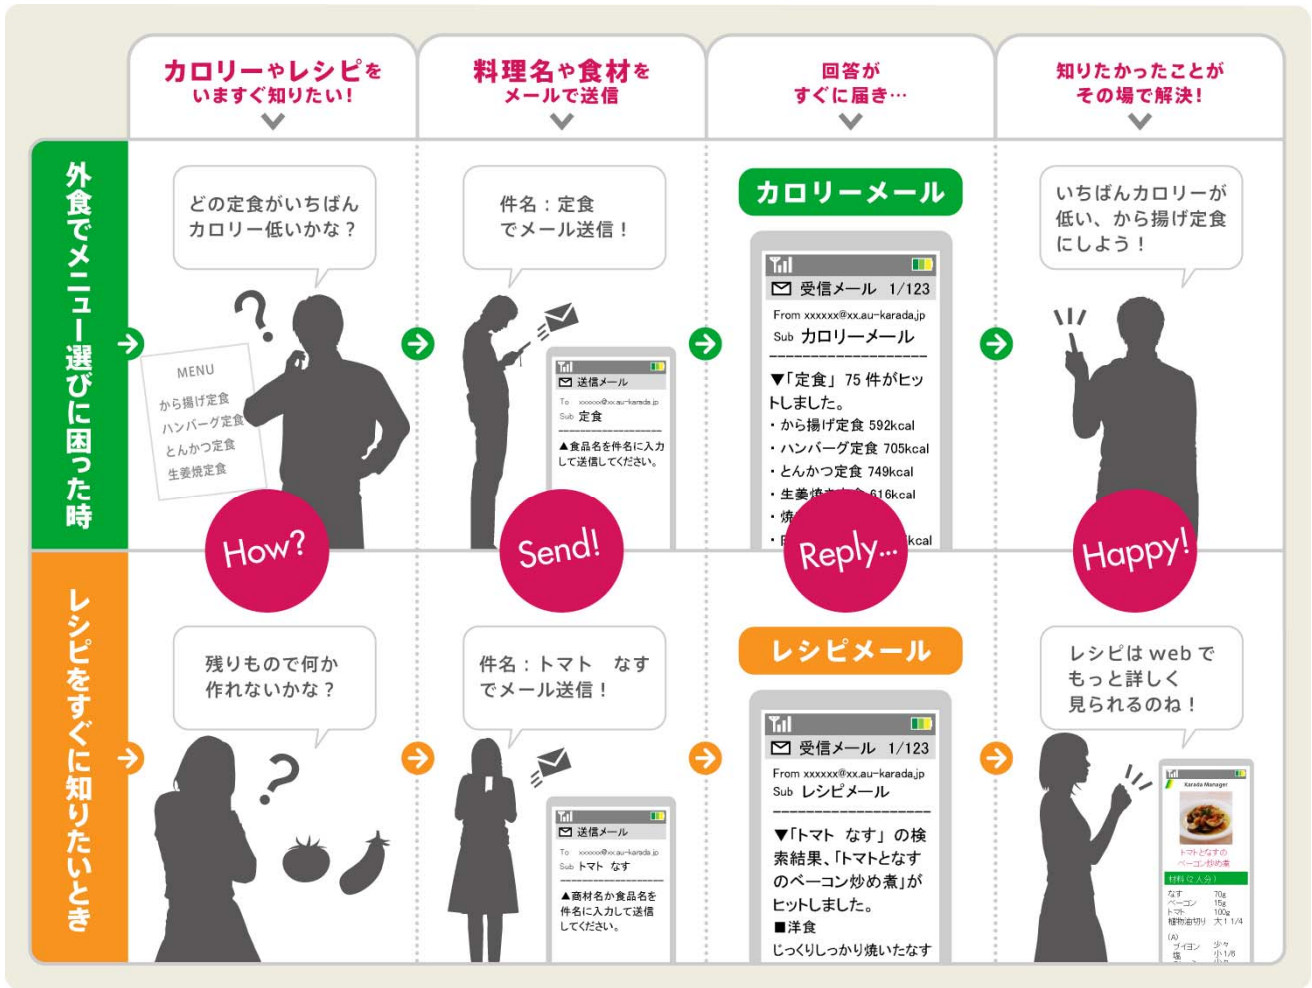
カロリーやレシピをいますぐ知りたい!

料理名や食材をメールで送信

回答がすぐに届き…

知りたかったことがその場で解決!

外食でメニュー選びに困った時

どの定食がいちばんカロリー低いかな？

MENU
から揚げ定食
ハンバーグ定食
とんかつ定食
生姜焼定食

How?

件名：定食
でメール送信！

送信メール
To xxxxxx@xx.au-karada.jp
Sub 定食
▲食品名を件名に入力して送信してください。

Send!

カロリーメール

受信メール 1/123
From xxxxxx@xx.au-karada.jp
Sub カロリーメール
▼「定食」75 件がヒットしました。
・から揚げ定食 592kcal
・ハンバーグ定食 705kcal
・とんかつ定食 749kcal
・生姜焼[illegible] 616kcal
・焼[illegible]
・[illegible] kcal

Reply...

いちばんカロリーが低い、から揚げ定食にしよう！

Happy!

レシピをすぐに知りたいとき

残りもので何か作れないかな？

件名：トマト なす
でメール送信！

送信メール
To xxxxxx@xx.au-karada.jp
Sub トマト なす
▲商材名か食品名を件名に入力して送信してください。

レシピメール

受信メール 1/123
From xxxxxx@xx.au-karada.jp
Sub レシピメール
▼「トマト なす」の検索結果、「トマトとなすのベーコン炒め煮」がヒットしました。
■洋食
じっくりしっかり焼いたなす

レシピは web でもっと詳しく見られるのね！

Karada Manager
トマトとなすのベーコン炒め煮
材料（2人分）
なす 70g
ベーコン 15g
トマト 100g
植物油炒り 大1 1/4
(A)
コンソメ 少々
塩 小1/6